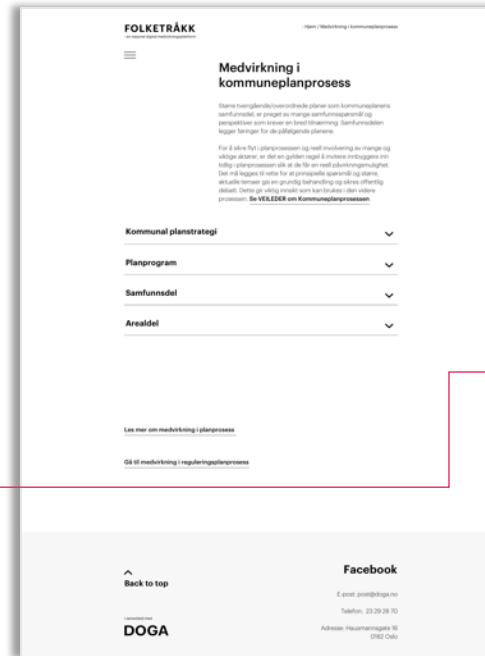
FOLKETRÅKK
– en nasjonal digital medvirkningsplattform

/ Hjem / Medvirkning i kommuneplanprosess

Medvirkning i kommuneplanprosess

Større tverrgående/overordnede planer som kommuneplanens samfunnsdel, er preget av mange samfunnsspørsmål og perspektiver som krever en bred tilnærming. Samfunnsdelen legger føringer for de påfølgende planene.

For å sikre flyt i planprosessen og reell involvering av mange og viktige aktører, er det en gylden regel å invitere innbyggere inn tidlig i planprosessen slik at de får en reell påvirkningsmulighet. Det må legges til rette for at prinsipielle spørsmål og større, aktuelle temaer gis en grundig behandling og sikres offentlig debatt. Dette gir viktig innsikt som kan brukes i den videre prosessen. Se VEILEDER om Kommuneplanprosessen

Kommunal planstrategi

Planprogram

Samfunnsdel

Arealdel

Les mer om medvirkning i planprosess

Gå til medvirkning i reguleringsplanprosess

Back to top

Facebook

E-post: post@doga.no

Telefon: 23 29 28 70

Adresse: Hausmannsgate 16 0182 Oslo

DOGA